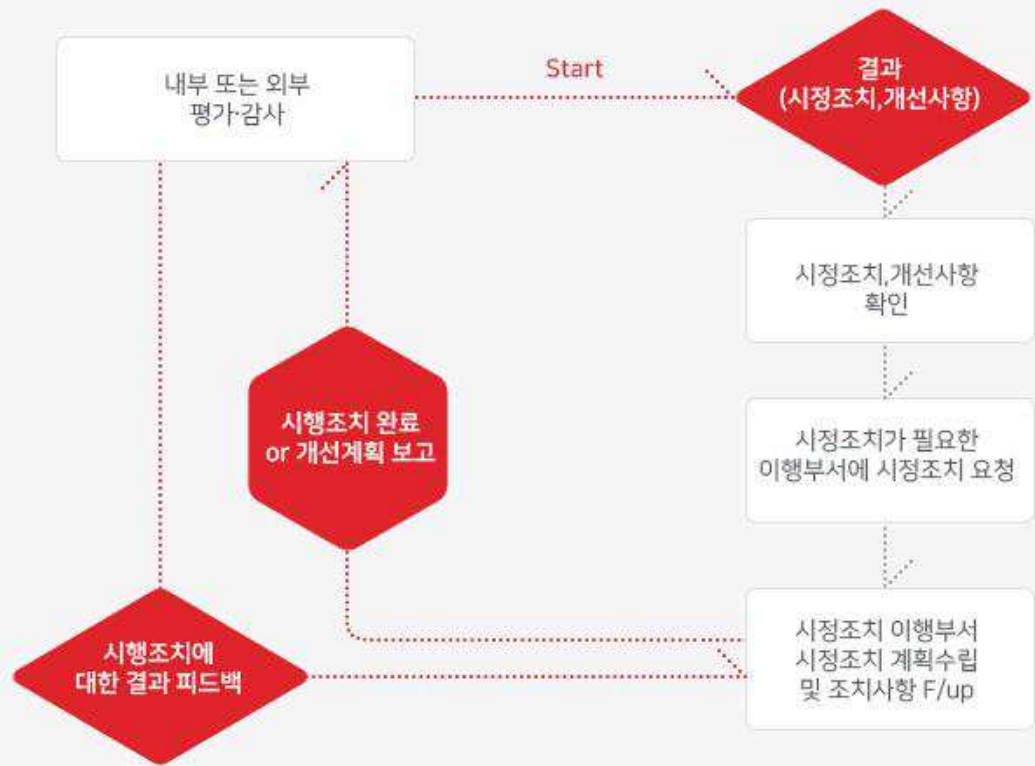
내부 또는 외부
평가·감사

Start

결과
(시정조치,개선사항)

시정조치,개선사항
확인

시정조치가 필요한
이행부서에 시정조치 요청

시정조치 이행부서
시정조치 계획수립
및 조치사항 F/up

시행조치 완료
or 개선계획 보고

시행조치에
대한 결과 피드백